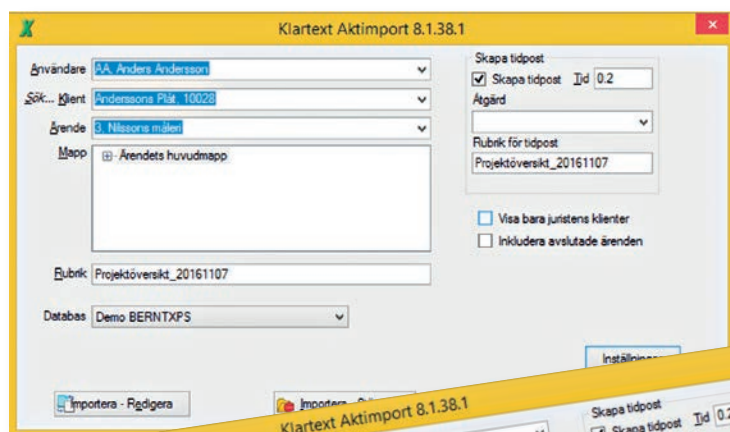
Klartext Aktimport 8.1.38.1

Användare AA, Anders Andersson

Sök... Klient Anderssons Plåt, 10028

Ärende 3, Nilssons målen

Mapp

⊞ Ärendets huvudmapp

Rubrik Projektöversikt_20161107

Databas Demo BERNTXPS

Skapa tidpost

☑ Skapa tidpost Tid 0.2

Åtgärd

Rubrik för tidpost

Projektöversikt_20161107

Visa bara juristens klienter

Inkludera avslutade ärenden

Inställningar

Importera - Redigera

Importera - S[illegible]

Klartext Aktimport 8.1.38.1

Skapa tidpost

Skapa tidpost Tid 0.2